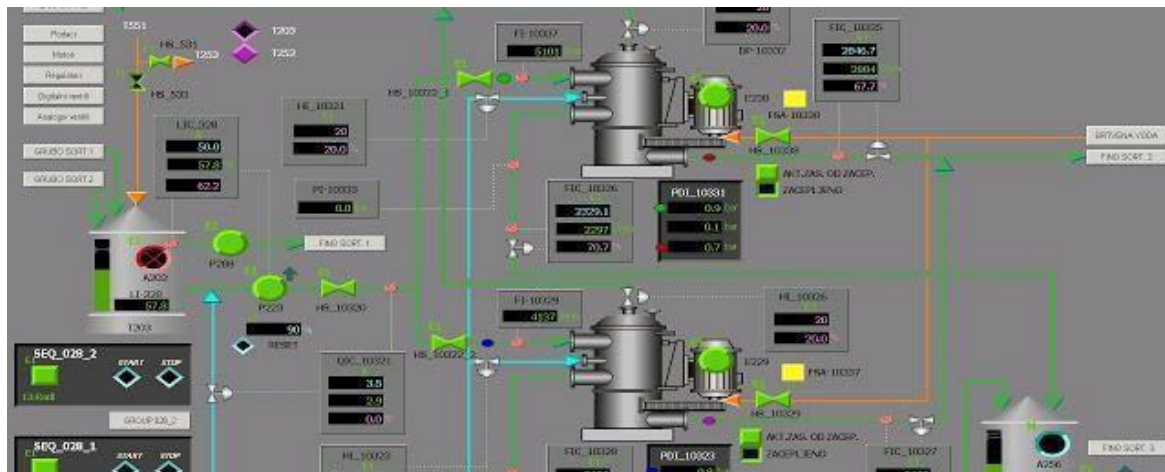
Podaci
Motori
Regulatori
Digitalni ventili
Analogni ventili
GRUBO SORT.1
GRUBO SORT.2
T551
HS_531
T253
HS_533
T203
T252
LIC_928
50.0
57.8
62.2
A202
LI_220
57.8
T203
P208
P228
HS_10320
90
RESET
FINO SORT. 1
HI_10321
20
20.0
PI-10333
0.0
HS_10322_1
FI-10337
5101
DP-10202
20.0
FIC_10335
2846.7
2804
67.7
E230
FSA-10330
HS_10339
BRTVENA VODA
FINO SORT. 2
AKT.ZAS. OD ZAGEP.
ZAGEPLJENJ
FIC_10326
2329.1
2297
70.7
PDI_10331
0.9 bar
0.1 bar
0.7 bar
FI-10329
4137
HI_10326
20
20.0
E229
FSA-10337
HS_10329
AKT.ZAS. OD ZAGEP.
ZAGEPLJENJ
HS_10322_2
QIC_10321
3.5
2.9
0.0
SEQ_028_2
START
STOP
GROUP 028_2
SEQ_028_1
START
STOP
HI_10323
FIC_10328
PDI_10323
FIC_10327
A256
FINO SORT. 3